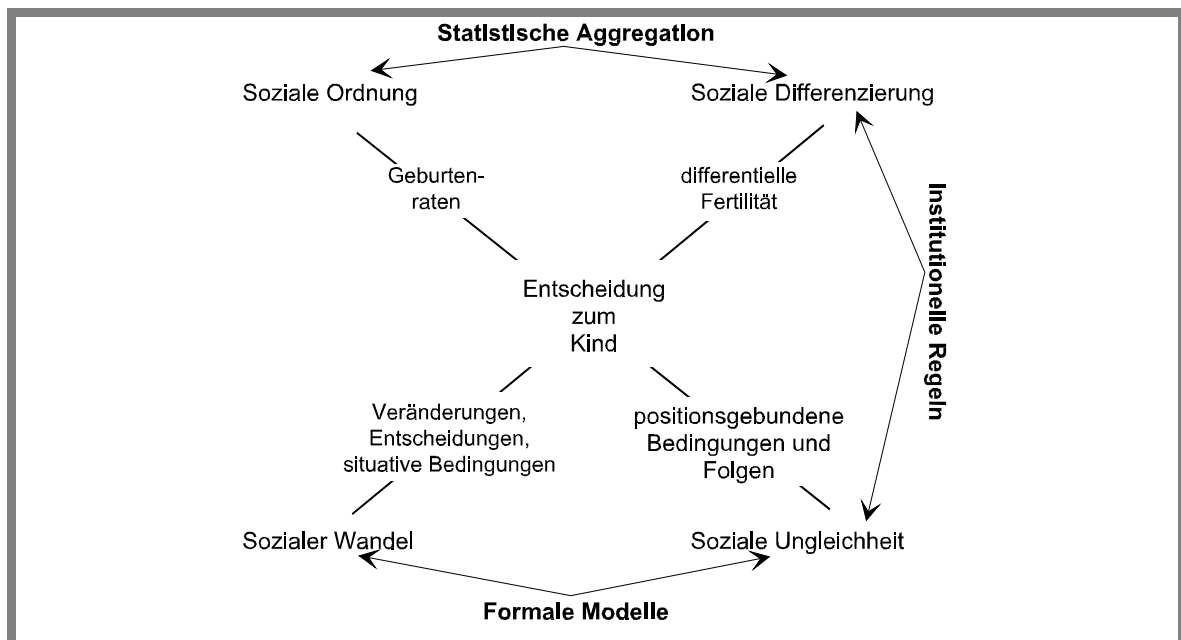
Statistische Aggregation

Soziale Ordnung

Soziale Differenzierung

Geburtenraten

differentielle Fertilität

Institutionelle Regeln

Entscheidung zum Kind

Veränderungen, Entscheidungen, situative Bedingungen

positionsgebundene Bedingungen und Folgen

Sozialer Wandel

Soziale Ungleichheit

Formale Modelle